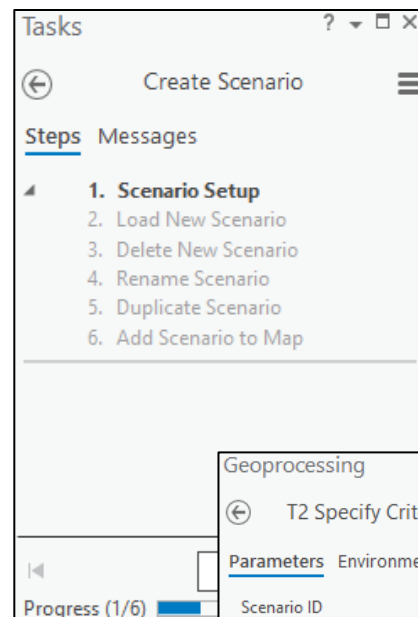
Tasks

? ▾ ☐ ✕

Create Scenario

Steps Messages

1. Scenario Setup
2. Load New Scenario
3. Delete New Scenario
4. Rename Scenario
5. Duplicate Scenario
6. Add Scenario to Map

Geoprocessing

T2 Specify Crit

Parameters Environme

Scenario ID

Progress (1/6)